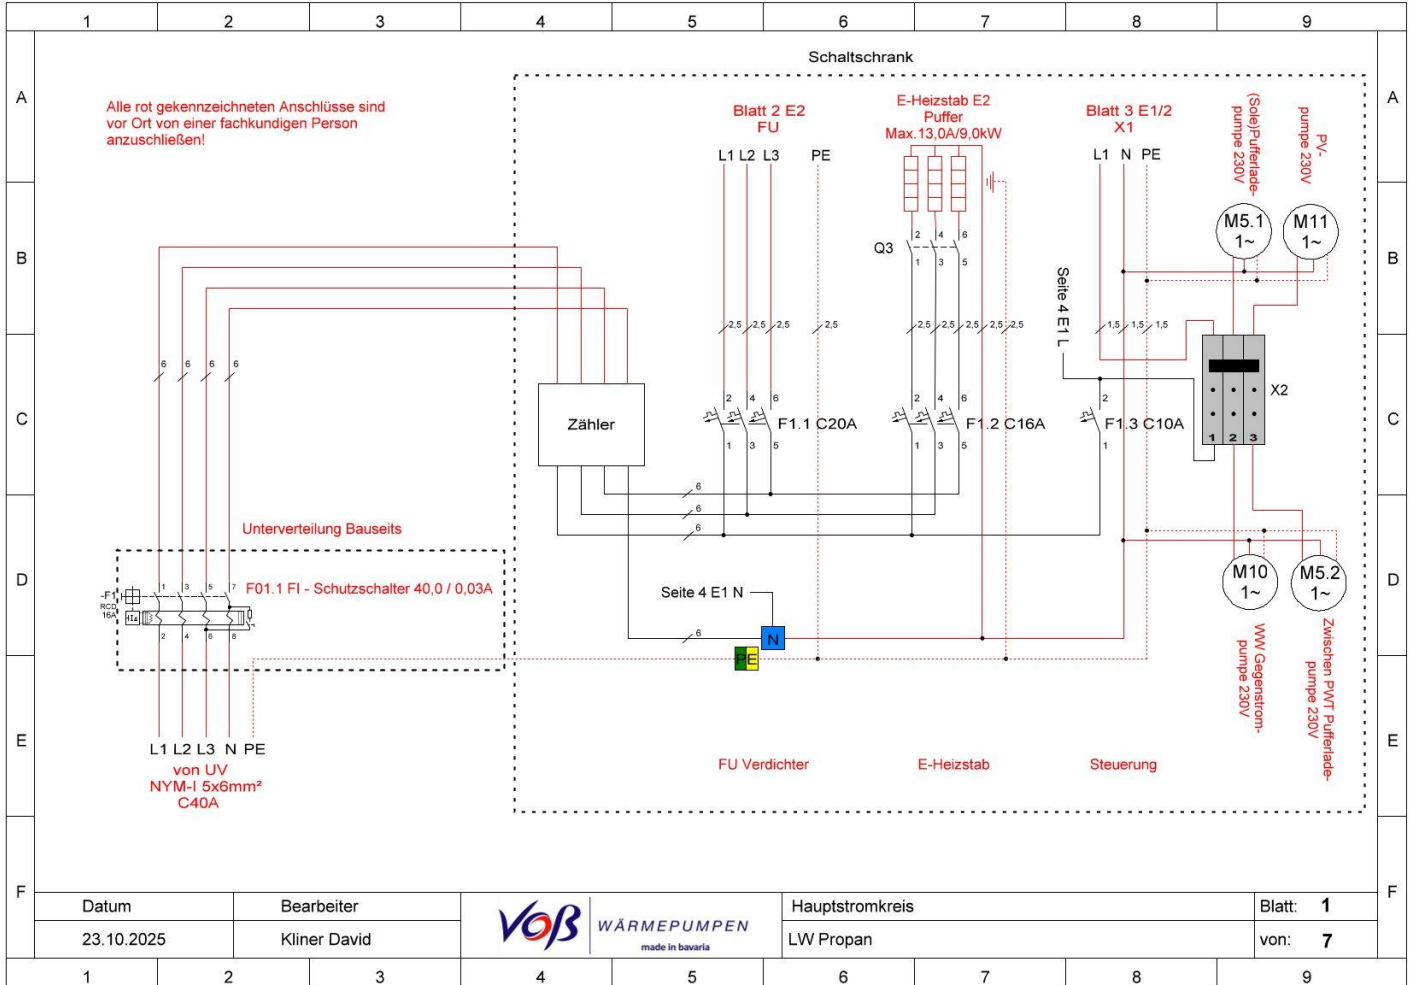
1 2 3 4 5 6 7 8 9

A B C D E F

Schaltschrank

Alle rot gekennzeichneten Anschlüsse sind vor Ort von einer fachkundigen Person anzuschließen!

Blatt 2 E2
FU

L1 L2 L3 PE

E-Heizstab E2
Puffer
Max.13,0A/9,0kW

Blatt 3 E1/2
X1

L1 N PE

(Sole)Pufferlade-
pumpe 230V

PV-
pumpe 230V

M5.1
1~

M11
1~

Q3

2 4 6
1 3 5

Seite 4 E1 L

6 6 6 6

2,5 2,5 2,5 2,5

2,5 2,5 2,5 2,5 2,5

1,5 1,5 1,5

Zähler

2 4 6
F1.1 C20A
1 3 5

2 4 6
F1.2 C16A
1 3 5

2
F1.3 C10A
1

X2

1 2 3

6
6
6

Unterverteilung Bauseits

-F1
RCD
16A

1 3 5 7
2 4 6 8

F01.1 FI - Schutzschalter 40,0 / 0,03A

Seite 4 E1 N

6

N

PE

M10
1~

M5.2
1~

WW Gegenstrom-
pumpe 230V

Zwischen PVT Pufferlade-
pumpe 230V

L1 L2 L3 N PE
von UV
NYM-I 5x6mm²
C40A

FU Verdichter

E-Heizstab

Steuerung

| Datum | Bearbeiter | VOß WÄRMEPUMPEN made in bavaria | Hauptstromkreis | Blatt: 1 |
|---|---|---|---|---|
| 23.10.2025 | Kliner David | | LW Propan | von: 7 |

1 2 3 4 5 6 7 8 9